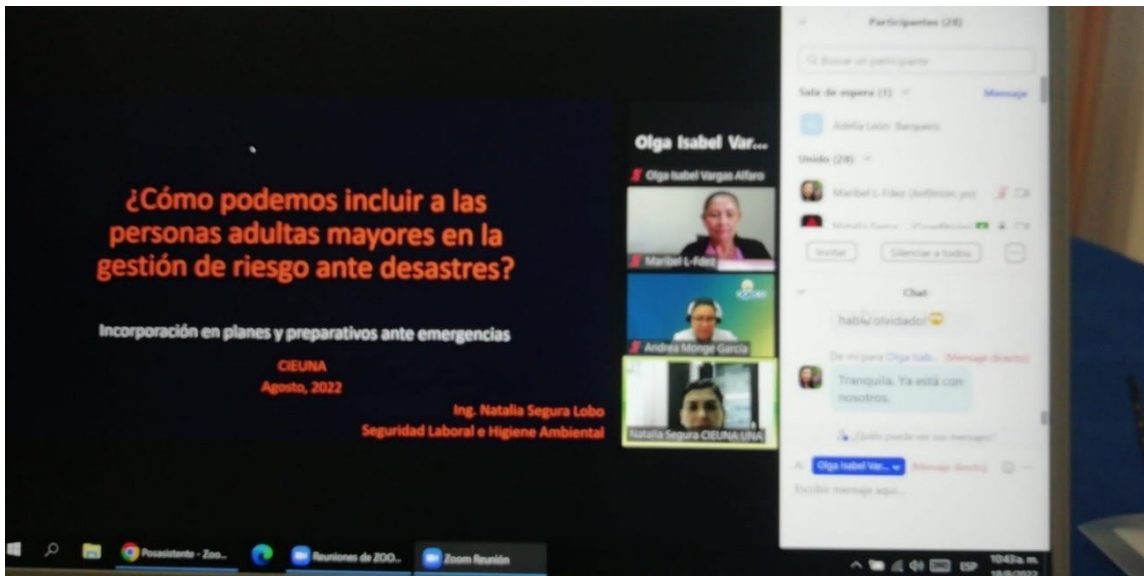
¿Cómo podemos incluir a las personas adultas mayores en la gestión de riesgo ante desastres?

Incorporación en planes y preparativos ante emergencias

CIEUNA
Agosto, 2022

Ing. Natalia Segura Lobo
Seguridad Laboral e Higiene Ambiental

Olga Isabel Var...
Olga Isabel Vargas Alfaro
Maribel L-Fdez
Andrea Monge García
Natalia Segura CIEUNA UNA

Participantes (28)
Buscar un participante
Sala de espera (1)
Mensaje
Adelia León Barquero
Unido (28)
Maribel L-Fdez (Anfitrión, yo)
Natalia Segura (Coanfitrión)
Invitar
Silenciar a todos
...

Chat
había olvidado!
De mí para Olga Isab... (Mensaje directo)
Tranquila. Ya está con nosotros.
¿Quién puede ver sus mensajes?
A: Olga Isabel Var... (Mensaje directo)
Escribir mensaje aquí...

Posasistente - Zoo...
Reuniones de ZOO...
Zoom Reunión
ESP
10:43 a. m.
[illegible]